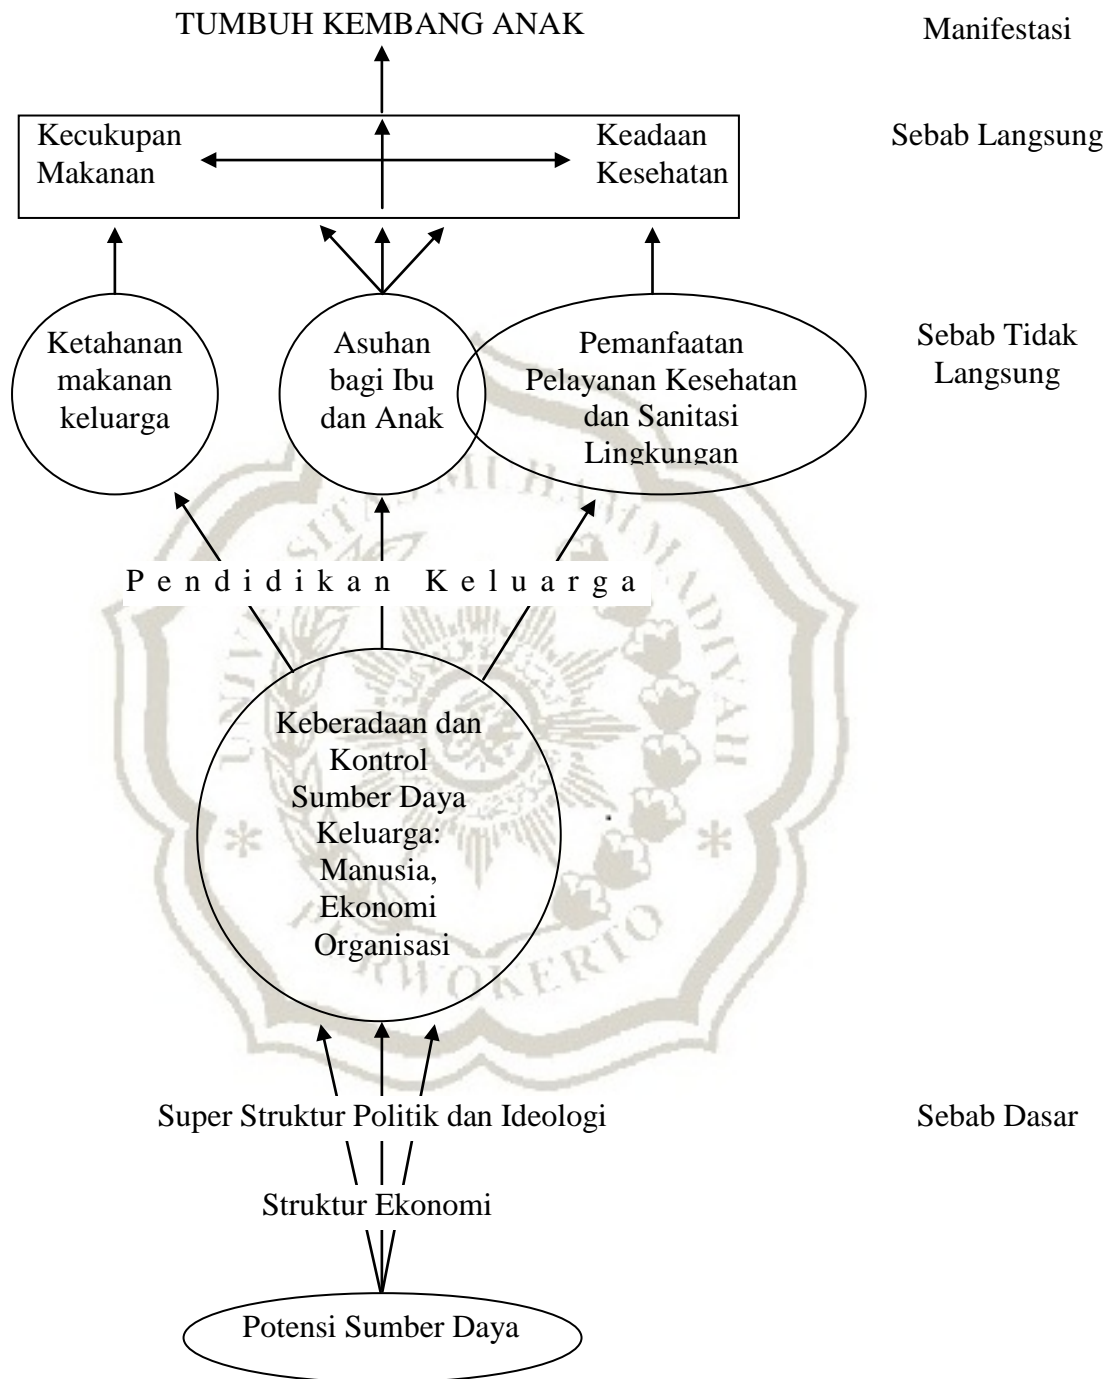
TUMBUH KEMBANG ANAK

Manifestasi

Kecukupan Makanan

Keadaan Kesehatan

Sebab Langsung

Ketahanan makanan keluarga

Asuhan bagi Ibu dan Anak

Pemanfaatan Pelayanan Kesehatan dan Sanitasi Lingkungan

Sebab Tidak Langsung

P e n d i d i k a n K e l u a r g a

Keberadaan dan Kontrol Sumber Daya Keluarga: Manusia, Ekonomi Organisasi

Super Struktur Politik dan Ideologi

Sebab Dasar

Struktur Ekonomi

Potensi Sumber Daya